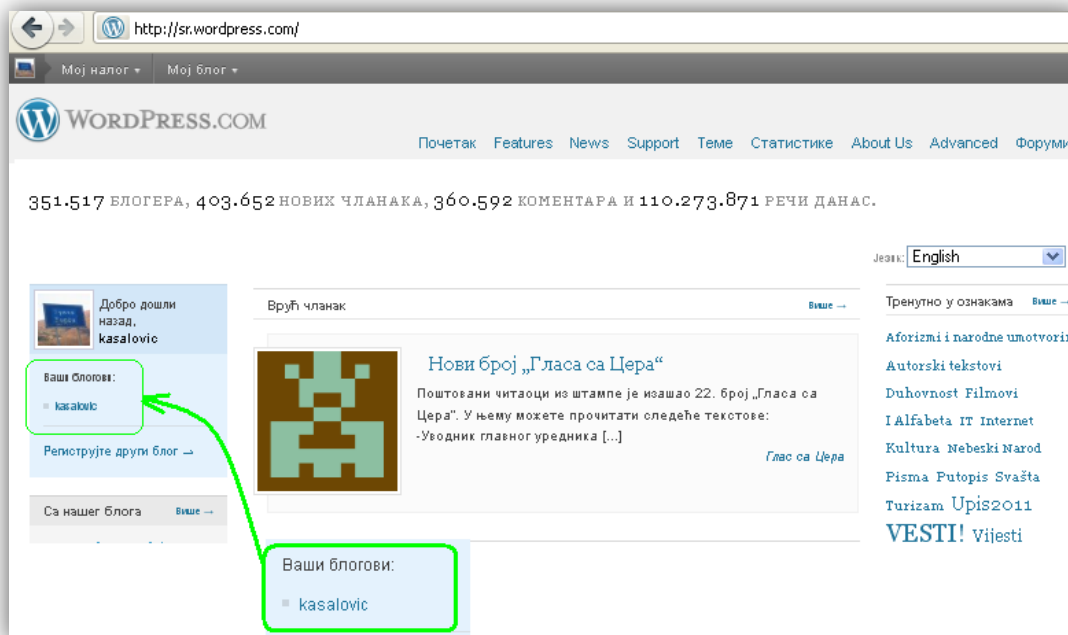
http://sr.wordpress.com/

Мој налог ▾ Мој блог ▾

WordPress.com

Почетак Features News Support Теме Статистике About Us Advanced Форуми

351.517 блогера, 403.652 нових чланака, 360.592 коментара и 110.273.871 речи данас.

Језик: English

Добро дошли назад, kasalovic

Ваши блогови:

kasalovic

Региструјте други блог →

Са нашег блога Више →

Врућ чланак Више →

Нови број „Гласа са Цера“

Поштовани читаоци из штампе је изашао 22. број „Гласа са Цера". У њему можете прочитати следеће текстове: -Уводник главног уредника [...]

Глас са Цера

Тренутно у ознакама Више →

Aforizmi i narodne umotvorin Autorski tekstovi Duhovnost Filmovi I Alfabeta IT Internet Kultura Nebeski Narod Pisma Putopis Svašta Turizam Upis2011 VESTI! Vijesti

Ваши блогови:

kasalovic